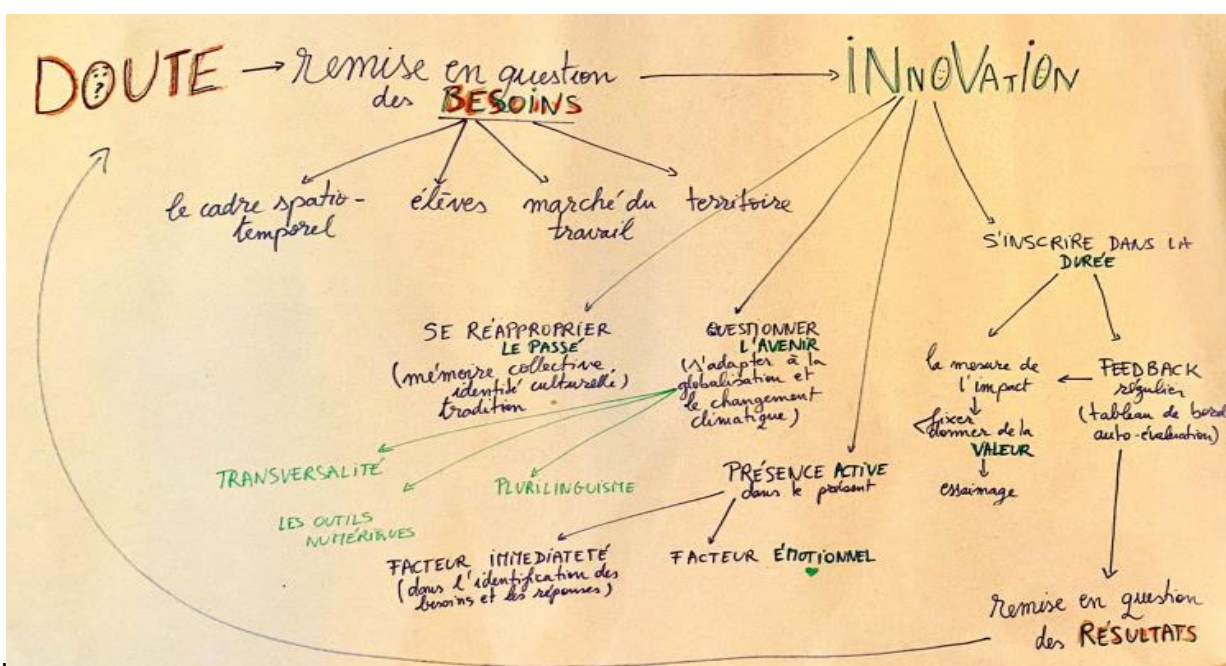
DOUTE → remise en question des BESOINS → INNOVATION

le cadre spatio-temporel

élèves

marché du travail

territoire

SE RÉAPPROPRIER LE PASSÉ (mémoire collective, identité culturelle) tradition

QUESTIONNER L'AVENIR (s'adapter à la globalisation et le changement climatique)

S'INSCRIRE DANS LA DURÉE

la mesure de l'impact

fixer donner de la VALEUR

essaimage

FEEDBACK régulier (tableau de bord auto-évaluation)

TRANSVERSALITÉ

PLURILINGUISME

LES OUTILS NUMÉRIQUES

PRÉSENCE ACTIVE dans le présent

FACTEUR IMMÉDIATETÉ (dans l'identification des besoins et les réponses)

FACTEUR ÉMOTIONNEL

remise en question des RÉSULTATS